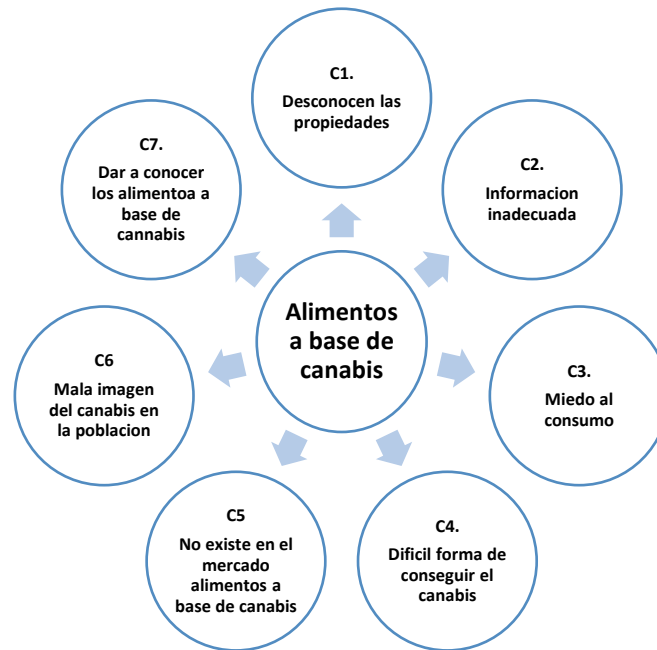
Alimentos a base de canabis

C1.
Desconocen las propiedades

C2.
Informacion inadecuada

C3.
Miedo al consumo

C4.
Dificil forma de conseguir el canabis

C5
No existe en el mercado alimentos a base de canabis

C6
Mala imagen del canabis en la poblacion

C7.
Dar a conocer los alimentoa a base de cannabis